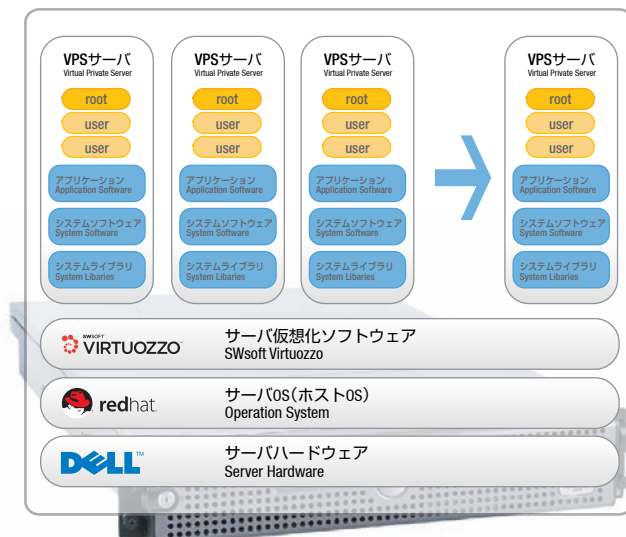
VPSサーバ
Virtual Private Server
root
user
user
アプリケーション
Application Software
システムソフトウェア
System Software
システムライブラリ
System Libaries

VPSサーバ
Virtual Private Server
root
user
user
アプリケーション
Application Software
システムソフトウェア
System Software
システムライブラリ
System Libaries

VPSサーバ
Virtual Private Server
root
user
user
アプリケーション
Application Software
システムソフトウェア
System Software
システムライブラリ
System Libaries

VPSサーバ
Virtual Private Server
root
user
user
アプリケーション
Application Software
システムソフトウェア
System Software
システムライブラリ
System Libaries

SWSOFT VIRTUOZZO
サーバ仮想化ソフトウェア
SWsoft Virtuozzo

redhat.
サーバOS(ホストOS)
Operation System

DELL
サーバハードウェア
Server Hardware